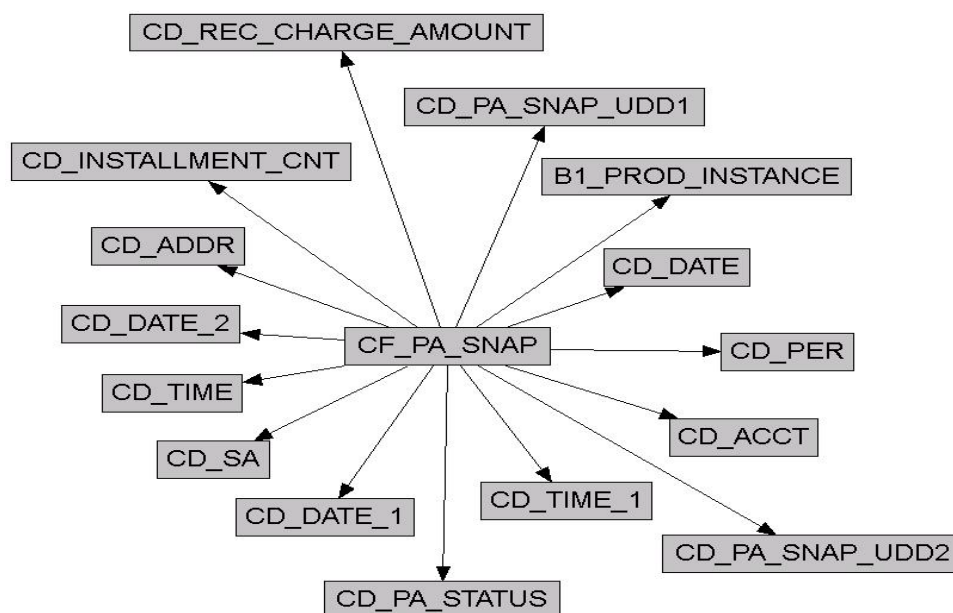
CD_REC_CHARGE_AMOUNT

CD_PA_SNAP_UDD1

CD_INSTALLMENT_CNT

B1_PROD_INSTANCE

CD_ADDR

CD_DATE

CD_DATE_2

CF_PA_SNAP

CD_PER

CD_TIME

CD_ACCT

CD_SA

CD_TIME_1

CD_DATE_1

CD_PA_SNAP_UDD2

CD_PA_STATUS